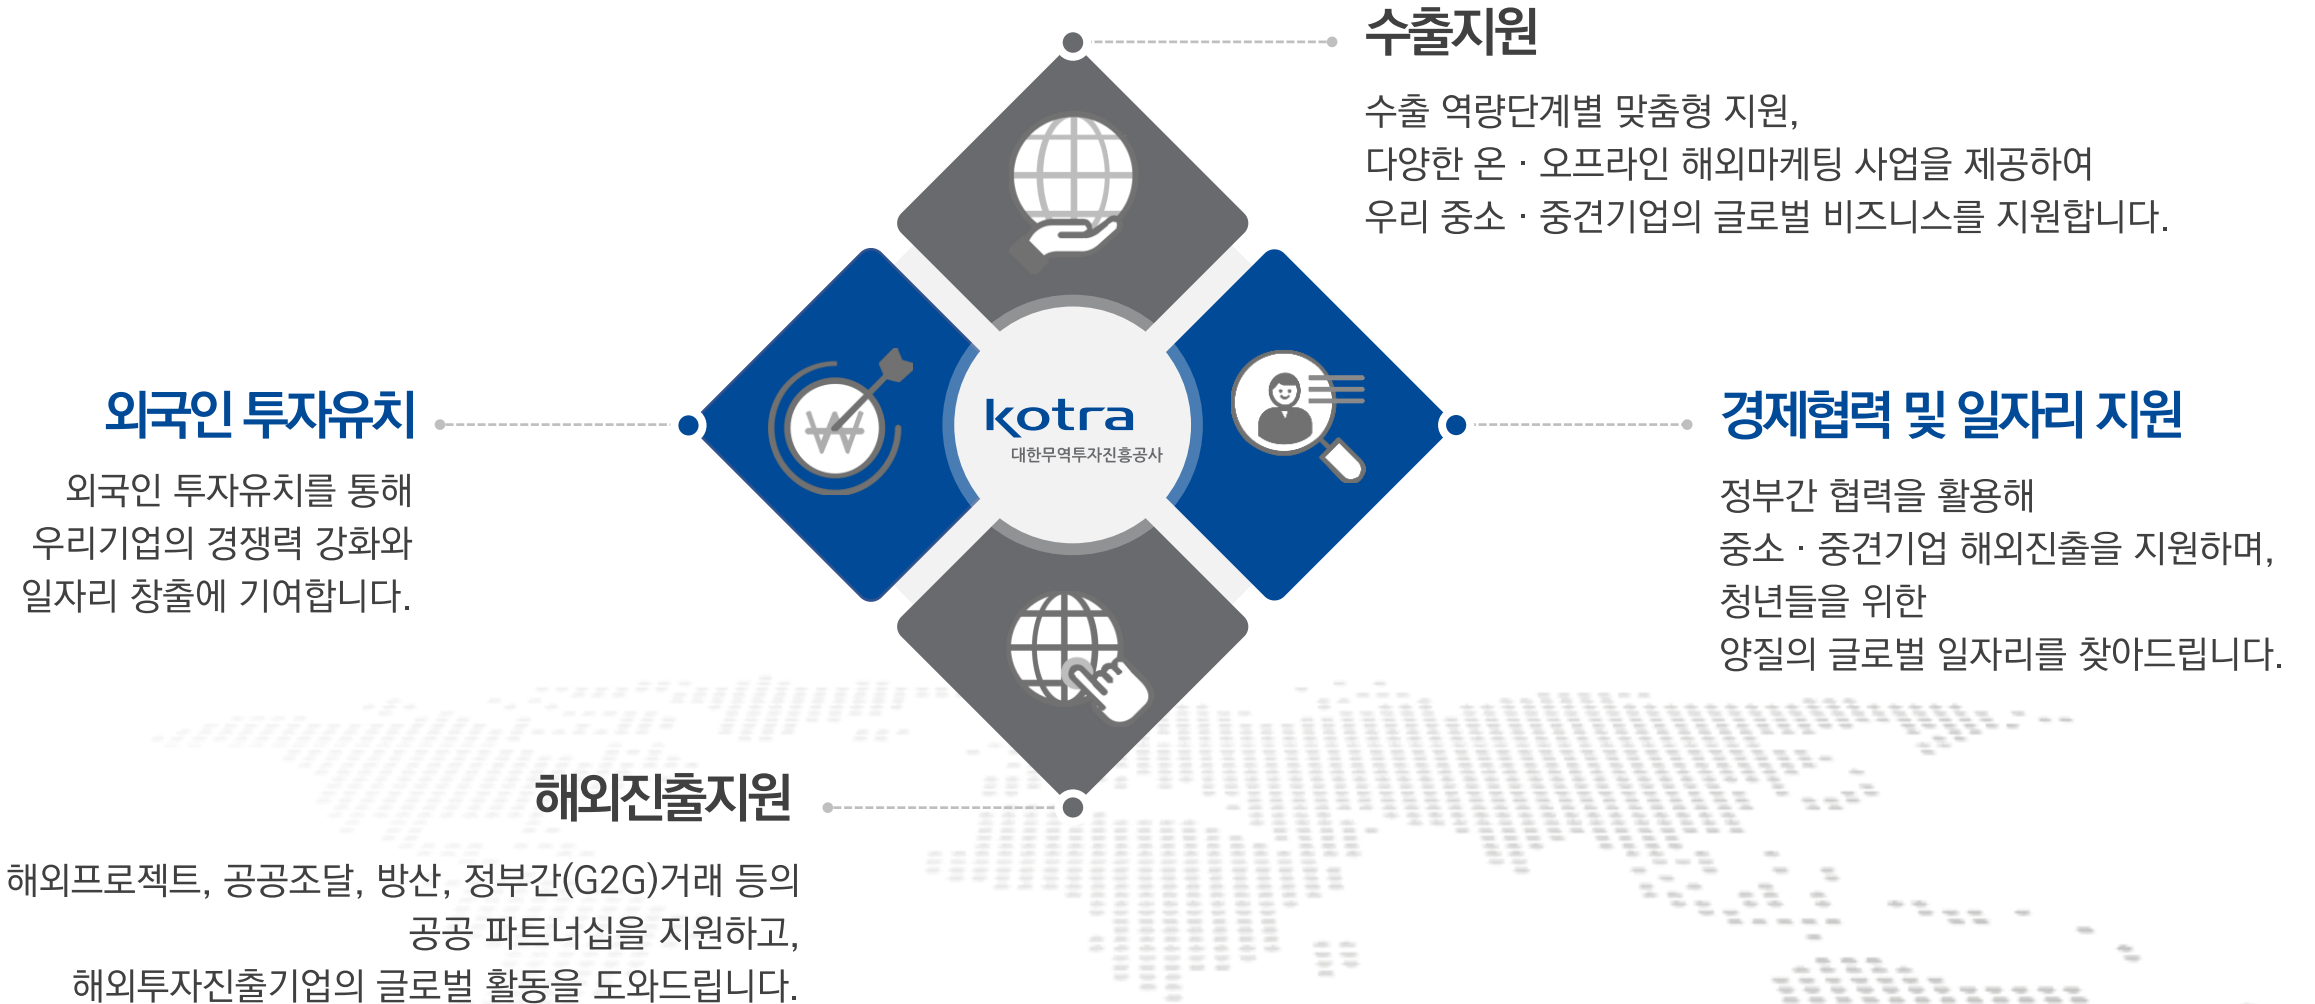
수출지원

수출 역량단계별 맞춤형 지원,
다양한 온 · 오프라인 해외마케팅 사업을 제공하여
우리 중소 · 중견기업의 글로벌 비즈니스를 지원합니다.

외국인 투자유치

외국인 투자유치를 통해
우리기업의 경쟁력 강화와
일자리 창출에 기여합니다.

kotra
대한무역투자진흥공사

경제협력 및 일자리 지원

정부간 협력을 활용해
중소 · 중견기업 해외진출을 지원하며,
청년들을 위한
양질의 글로벌 일자리를 찾아드립니다.

해외진출지원

해외프로젝트, 공공조달, 방산, 정부간(G2G)거래 등의
공공 파트너십을 지원하고,
해외투자진출기업의 글로벌 활동을 도와드립니다.